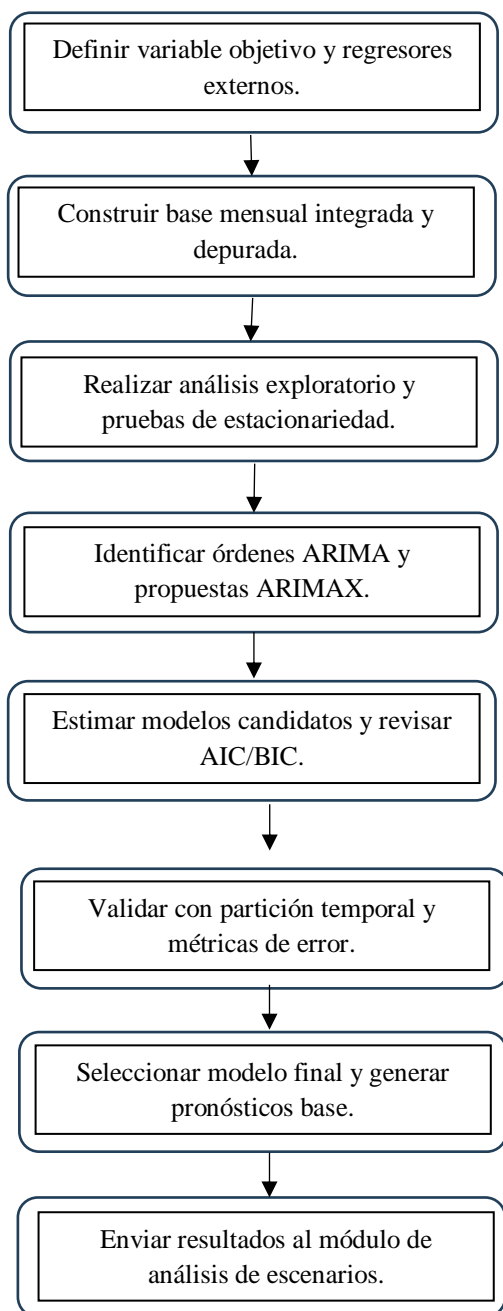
Definir variable objetivo y regresores externos.

Construir base mensual integrada y depurada.

Realizar análisis exploratorio y pruebas de estacionariedad.

Identificar órdenes ARIMA y propuestas ARIMAX.

Estimar modelos candidatos y revisar AIC/BIC.

Validar con partición temporal y métricas de error.

Seleccionar modelo final y generar pronósticos base.

Enviar resultados al módulo de análisis de escenarios.